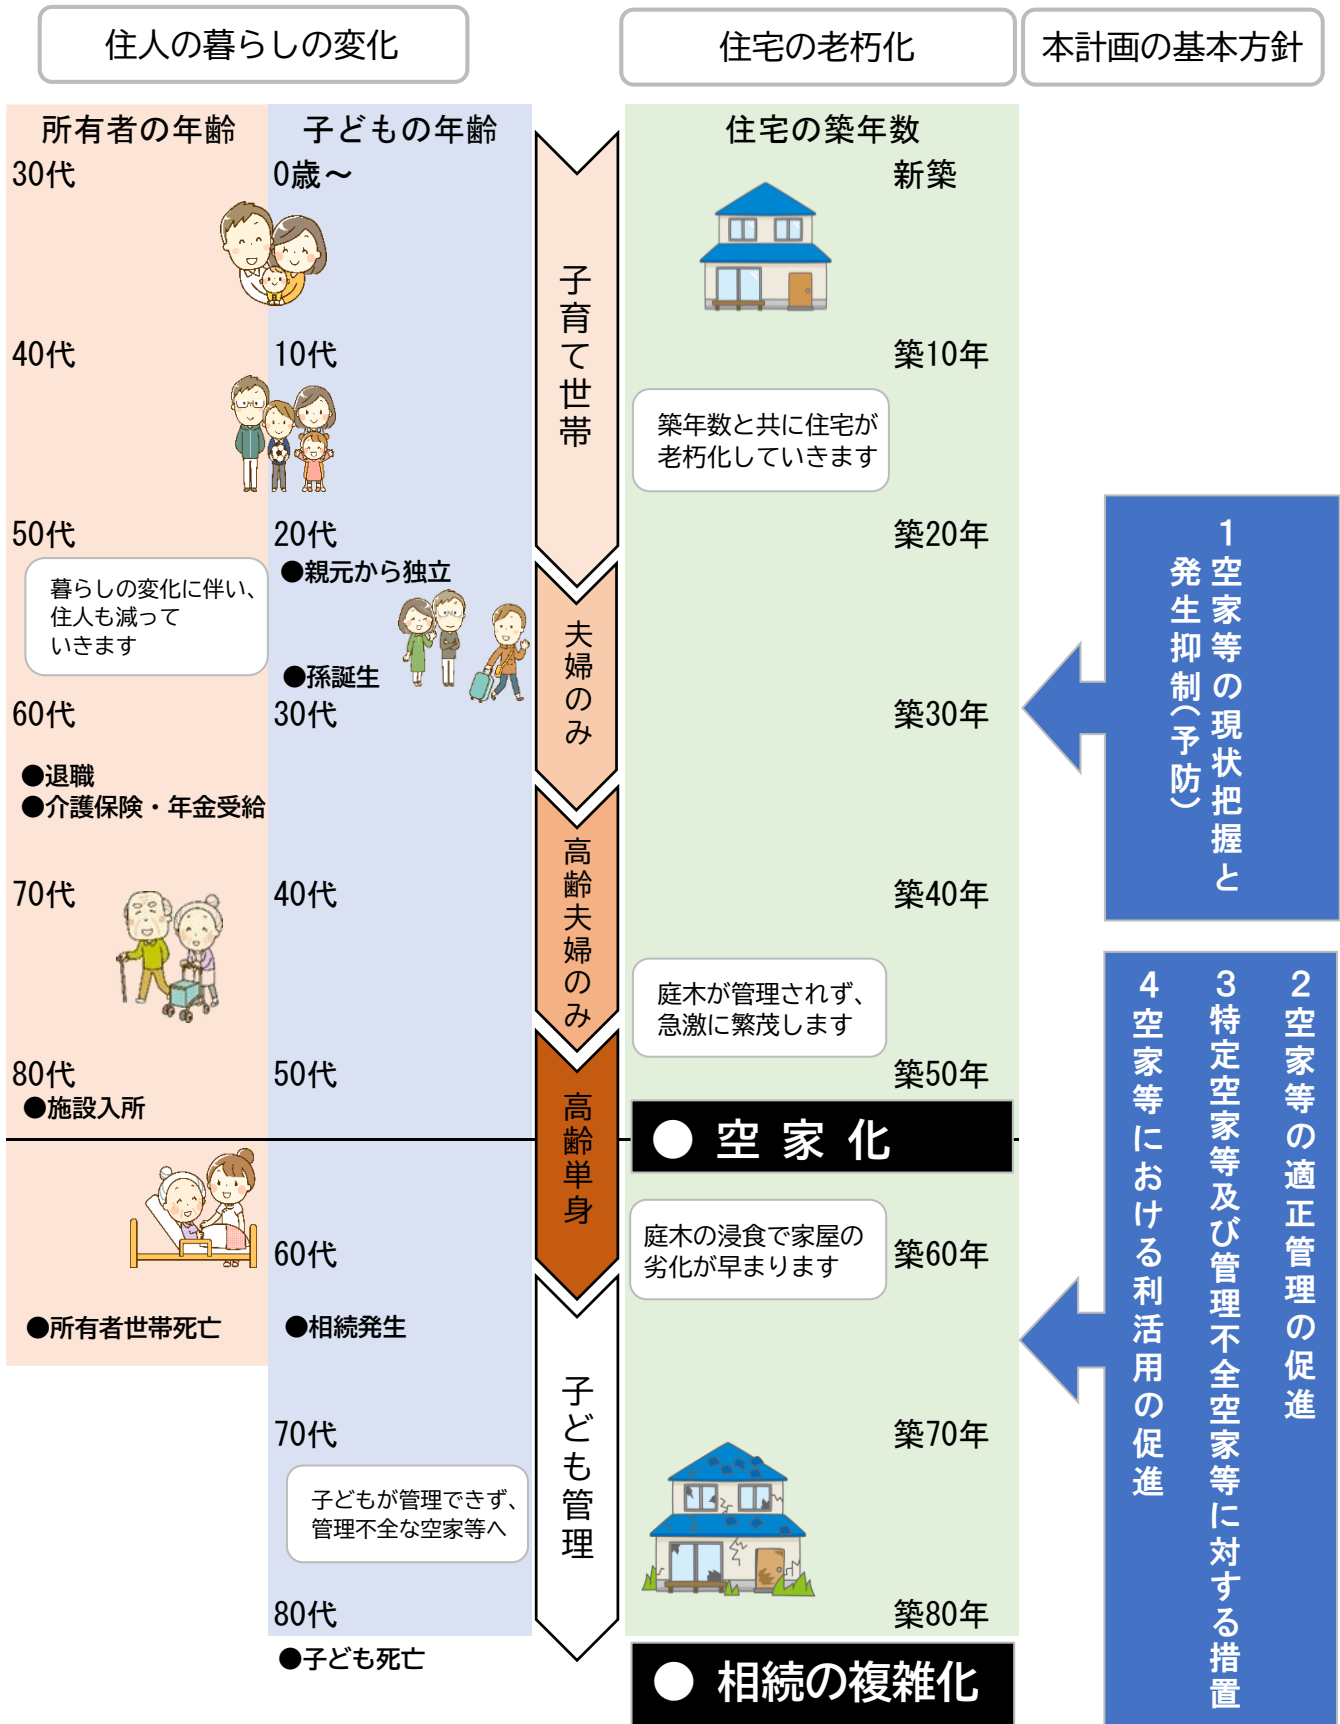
住人の暮らしの変化

住宅の老朽化

本計画の基本方針

所有者の年齢

子どもの年齢

住宅の築年数

30代

0歳～

新築

子育て世帯

40代

10代

築10年

築年数と共に住宅が老朽化していきます

50代

20代

●親元から独立

築20年

暮らしの変化に伴い、住人も減っていきます

●孫誕生

夫婦のみ

1 空家等の現状把握と発生抑制(予防)

60代

30代

築30年

●退職
●介護保険・年金受給

高齢夫婦のみ

70代

40代

築40年

庭木が管理されず、急激に繁茂します

80代
●施設入所

50代

築50年

高齢単身

● 空 家 化

庭木の浸食で家屋の劣化が早まります

60代

築60年

●所有者世帯死亡

●相続発生

子ども管理

2 空家等の適正管理の促進

3 特定空家等及び管理不全空家等に対する措置

4 空家等における利活用の促進

70代

築70年

子どもが管理できず、管理不全な空家等へ

80代

築80年

●子ども死亡

● 相続の複雑化